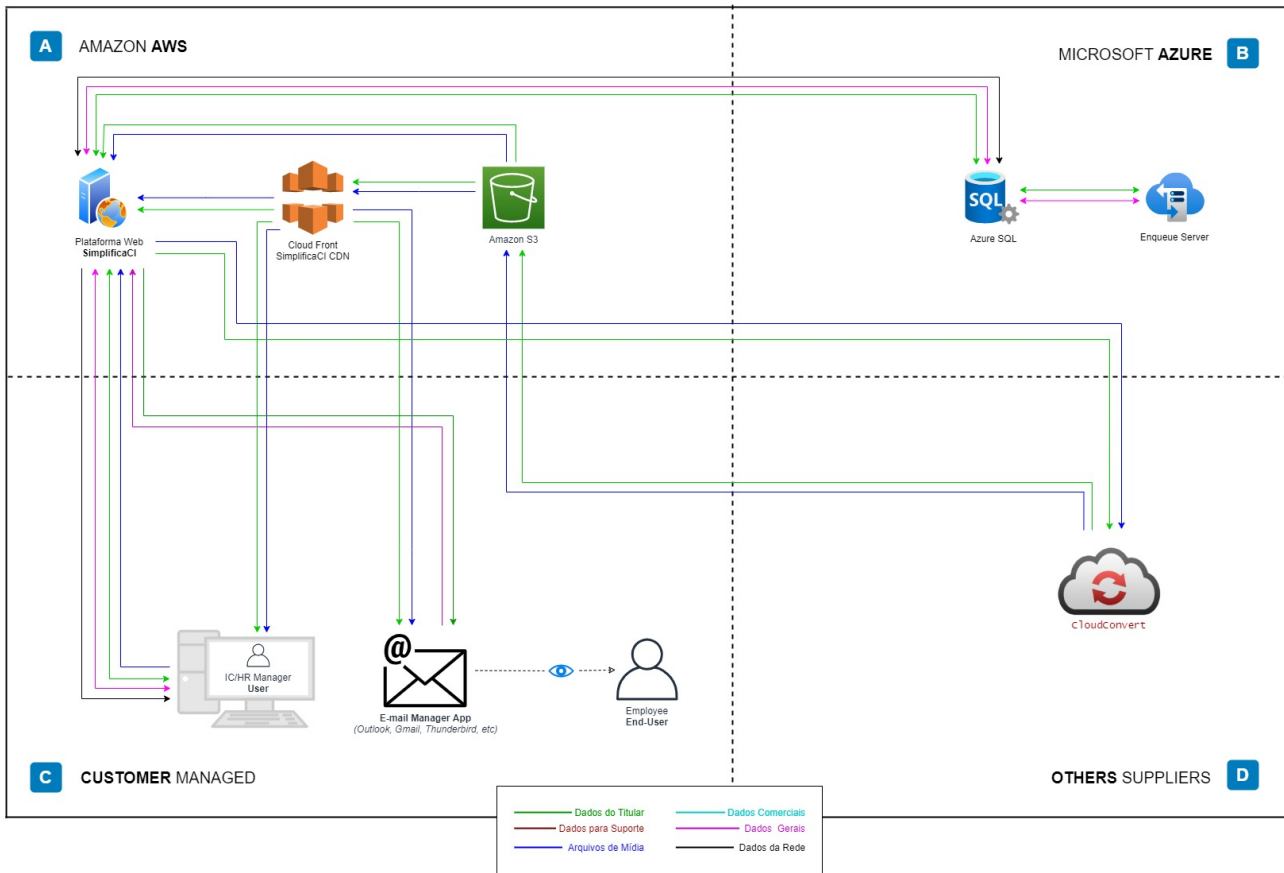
A AMAZON AWS

MICROSOFT AZURE B

Plataforma Web
SimplificaCI

Cloud Front
SimplificaCI CDN

Amazon S3

SQL
Azure SQL

Enqueue Server

IC/HR Manager
User

@
E-mail Manager App
(Outlook, Gmail, Thunderbird, etc)

Employee
End-User

cloudconvert

C CUSTOMER MANAGED

OTHERS SUPPLIERS D

| | |
|---|---|
| Dados do Titular | Dados Comerciais |
| Dados para Suporte | Dados Gerais |
| Arquivos de Mídia | Dados da Rede |